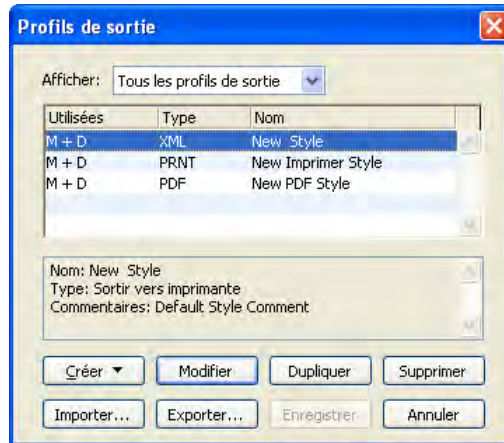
Profils de sortie

Afficher: Tous les profils de sortie

| Utilisées | Type | Nom |
|---|---|---|
| M + D | XML | New Style |
| M + D | PRNT | New Imprimer Style |
| M + D | PDF | New PDF Style |

Nom: New Style
Type: Sortir vers imprimante
Commentaires: Default Style Comment

Créer ▼ Modifier Dupliquer Supprimer

Importer... Exporter... Enregistrer Annuler